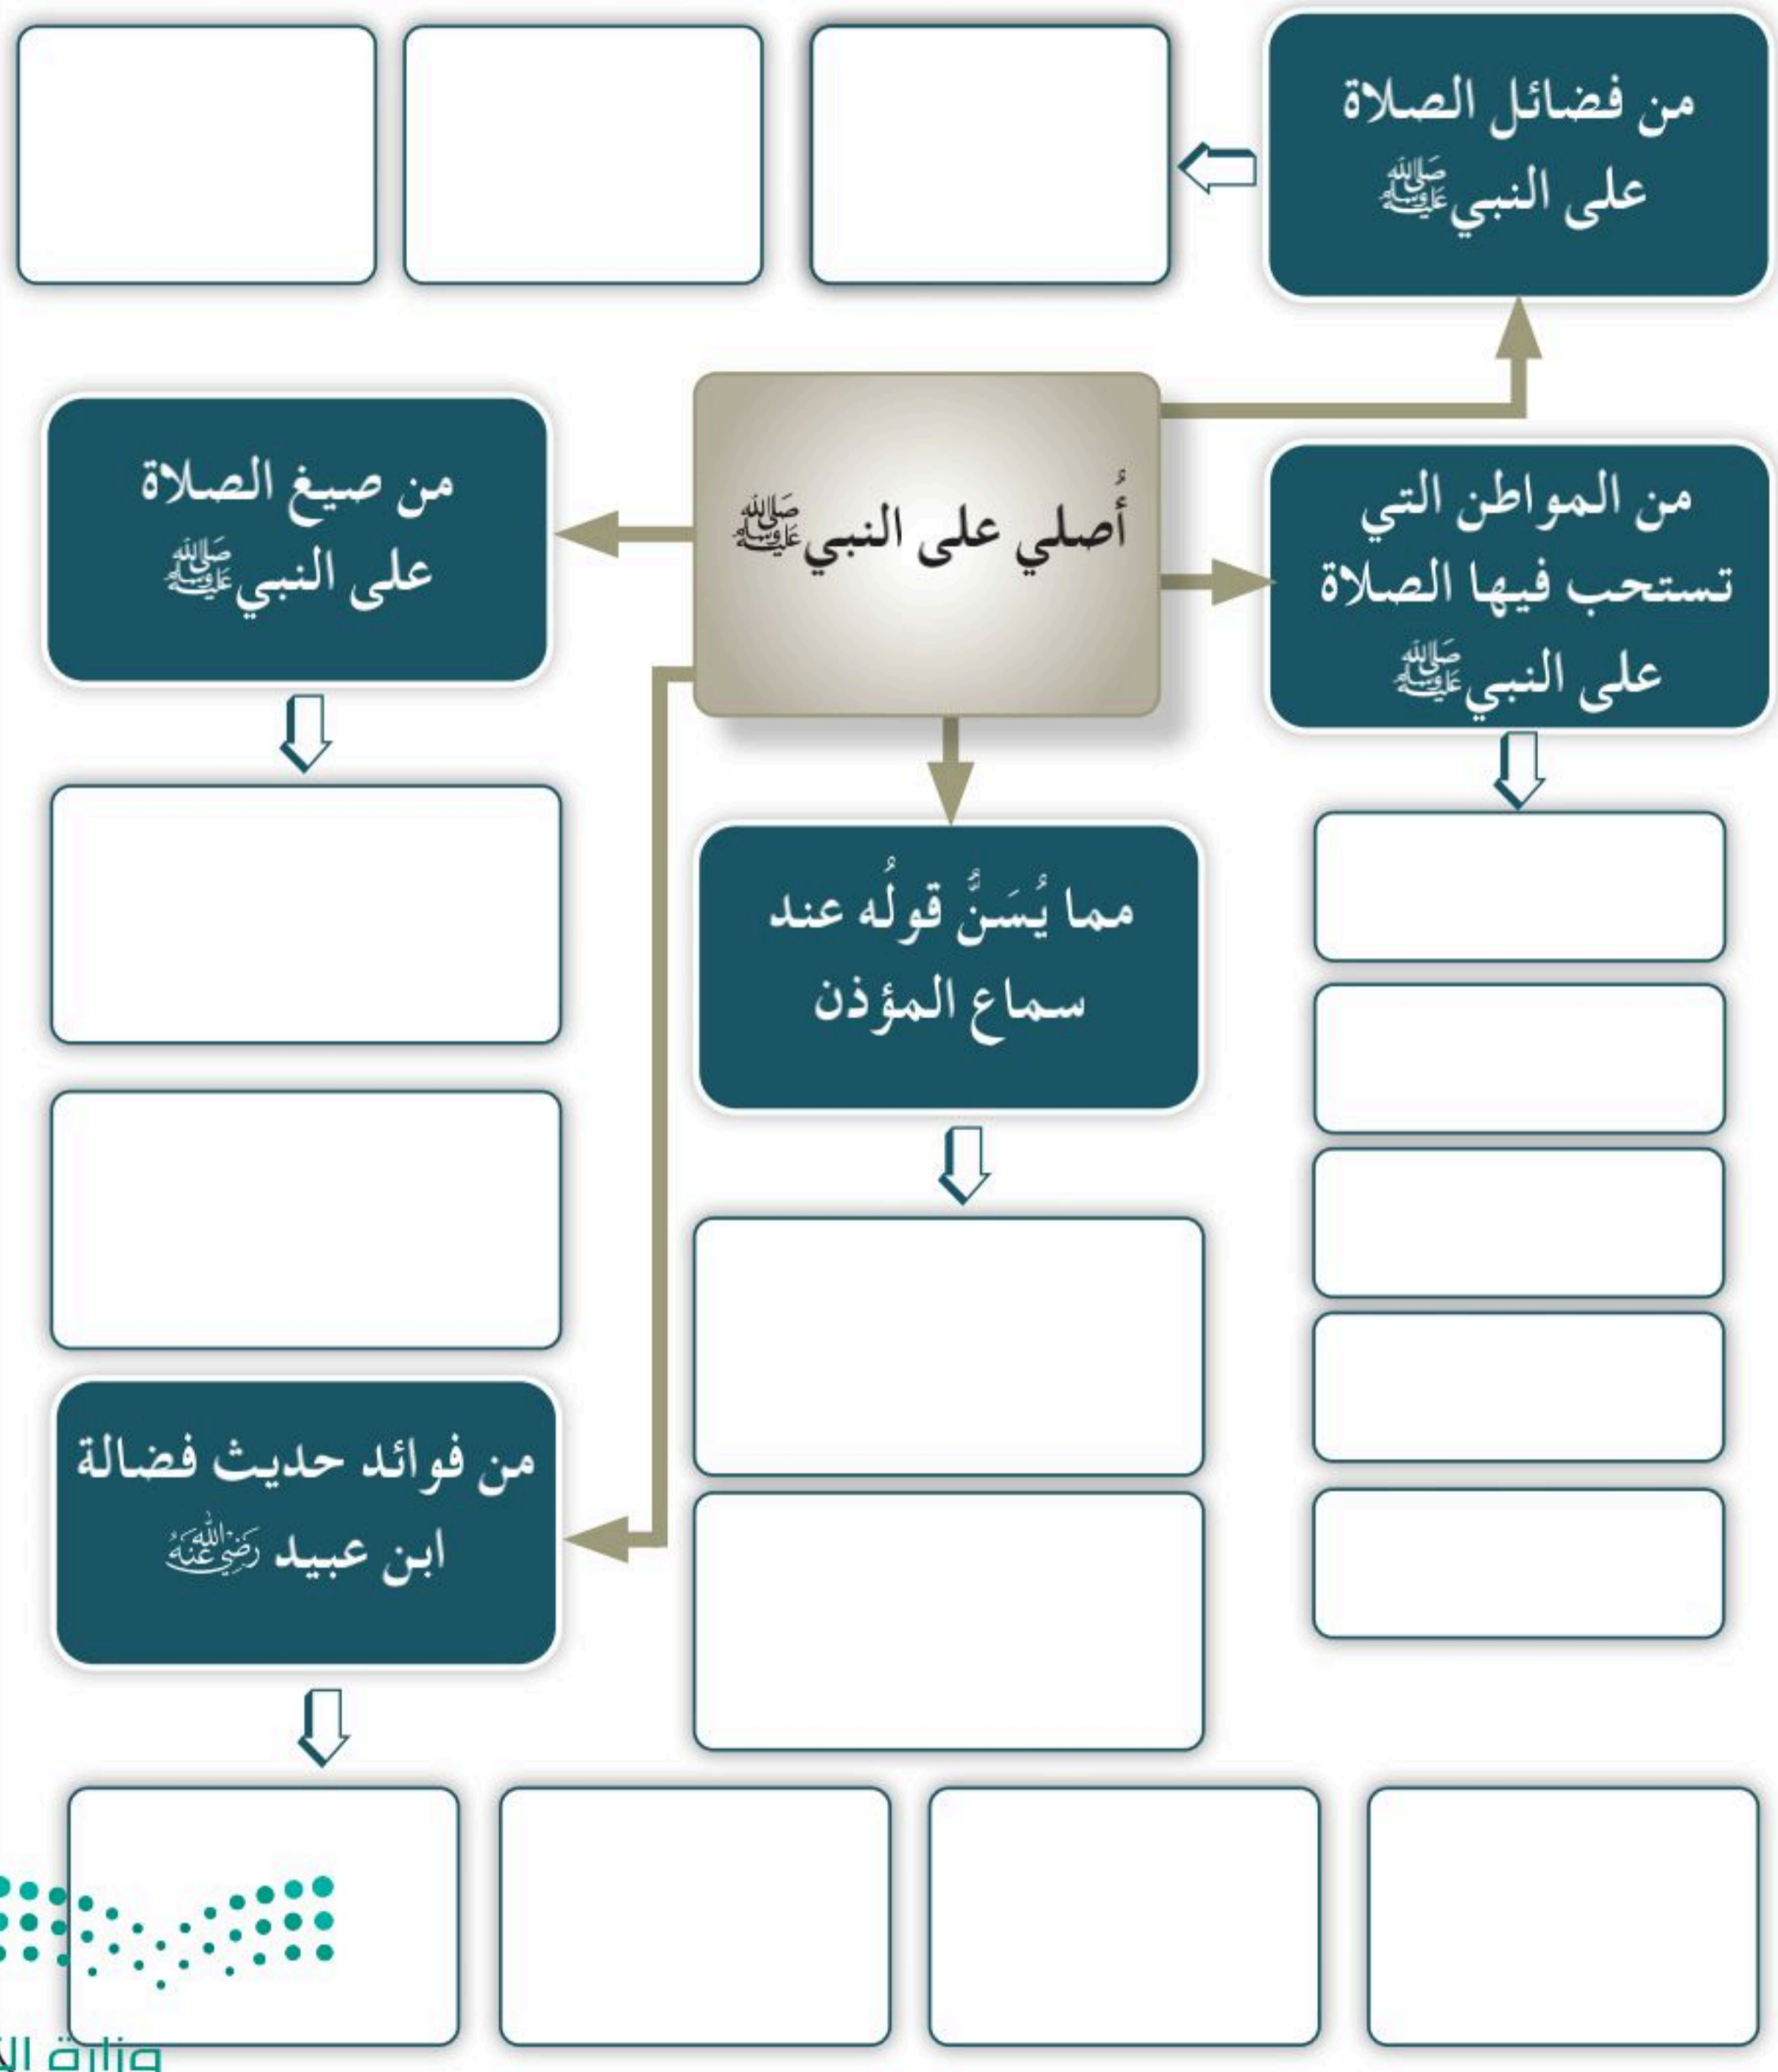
من فضائل الصلاة على النبي ﷺ

أُصلي على النبي ﷺ

من صيغ الصلاة على النبي ﷺ

من المواطن التي تستحب فيها الصلاة على النبي ﷺ

مما يُسَنُّ قولُه عند سماع المؤذن

من فوائد حديث فضالة ابن عبيد رَضِيَ اللَّهُ عَنْهُ

وزارة ال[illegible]